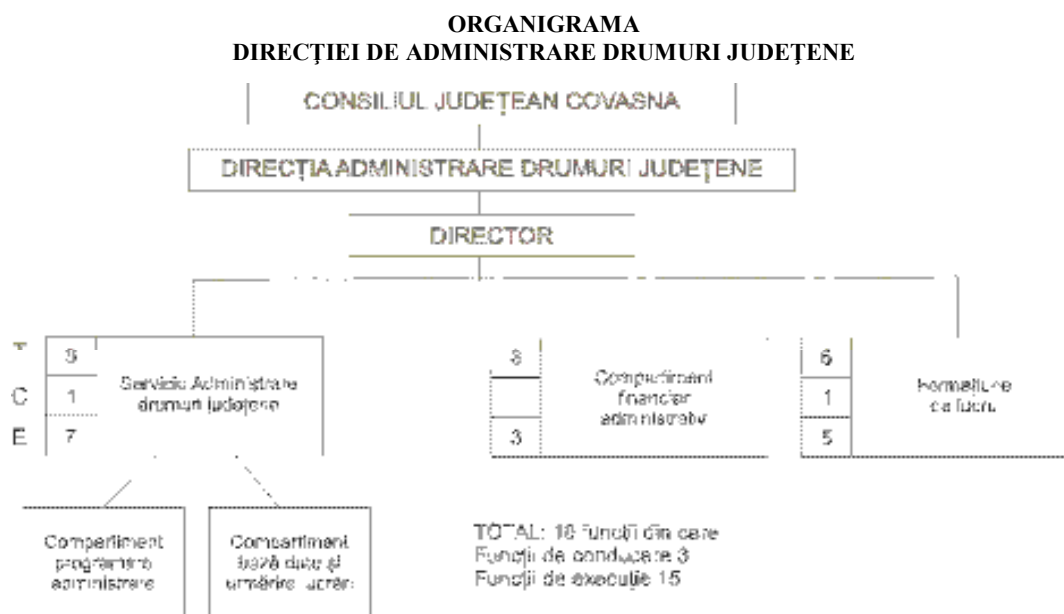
ORGANIGRAMA
DIRECȚIEI DE ADMINISTRARE DRUMURI JUDEȚENE

CONSILIUL JUDEȚEAN COVASNA

DIRECȚIA ADMINISTRARE DRUMURI JUDEȚENE

DIRECTOR

| T | 8 |
|---|---|
| C | 1 |
| E | 7 |

Serviciu Administrare drumuri județene

| 3 |
|---|
| |
| 3 |

Compartiment financiar administrativ

| 6 |
|---|
| 1 |
| 5 |

Formațiune de lucru

Compartiment programare administrare

Compartiment bază date și urmărire lucrări

TOTAL: 18 funcții din care
Funcții de conducere 3
Funcții de execuție 15